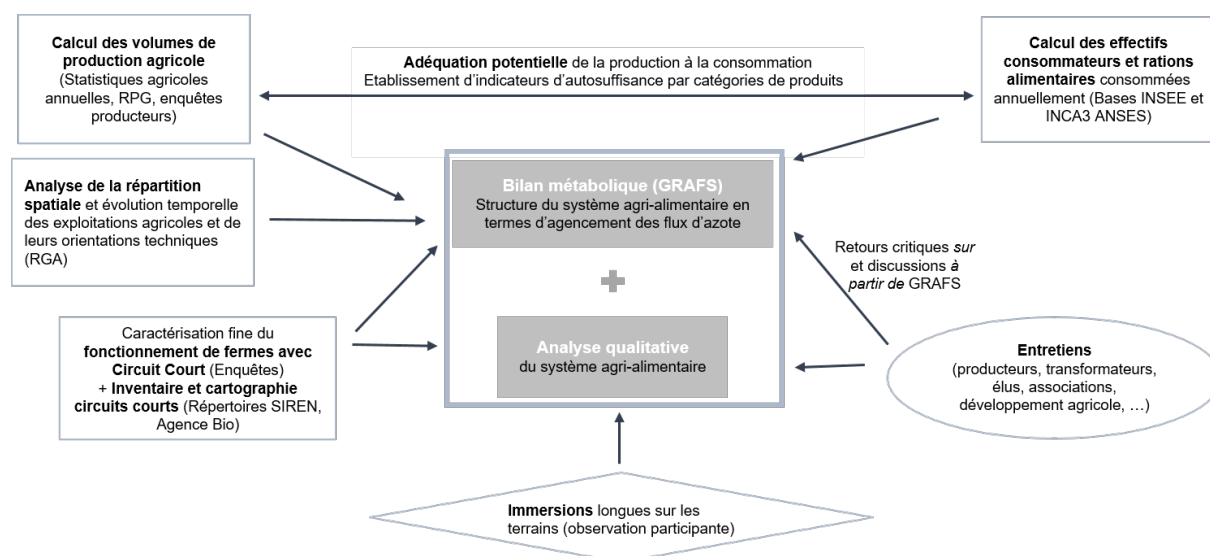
**Calcul des volumes de production agricole** (Statistiques agricoles annuelles, RPG, enquêtes producteurs)

**Adéquation potentielle** de la production à la consommation
Etablissement d'indicateurs d'autosuffisance par catégories de produits

**Calcul des effectifs consommateurs et rations alimentaires** consommées annuellement (Bases INSEE et INCA3 ANSES)

**Analyse de la répartition spatiale** et évolution temporelle des exploitations agricoles et de leurs orientations techniques (RGA)

**Bilan métabolique (GRAFS)**
Structure du système agri-alimentaire en termes d'agencement des flux d'azote

+

**Analyse qualitative**
du système agri-alimentaire

Retours critiques *sur* et discussions *à partir de* GRAFS

Caractérisation fine du **fonctionnement de fermes avec Circuit Court** (Enquêtes) + **Inventaire et cartographie circuits courts** (Répertoires SIREN, Agence Bio)

**Entretiens**
(producteurs, transformateurs, élus, associations, développement agricole, …)

**Immersions** longues sur les terrains (observation participante)